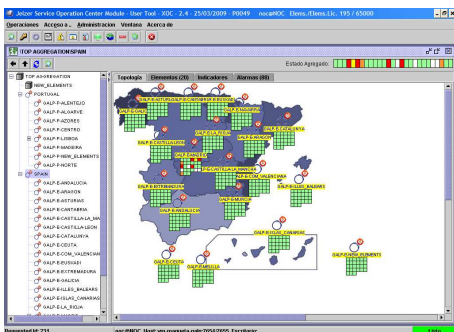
Jelzer Service Operation Center Module · User Tool · XOC · 2.4 · 25/03/2009 · P0049 noc@NOC Elems./Elems.Lic. 195 / 65000

Operaciones Acceso a Administracion Ventana Acerca de

/TOP AGGREGATION/SPAIN

Estado Agregado

TOP AGGREGATION
NEW_ELEMENTS
PORTUGAL
GALP-P-ALENTEJO
GALP-P-ALGARVE
GALP-P-AZORES
GALP-P-CENTRO
GALP-P-LISBOA
GALP-P-MADEIRA
GALP-P-NEW_ELEMENTS
GALP-P-NORTE
SPAIN
GALP-E-ANDALUCIA
GALP-E-ARAGON
GALP-E-ASTURIAS
GALP-E-CANTABRIA
GALP-E-CASTILLA_LA_MA
GALP-E-CASTILLA-LEON
GALP-E-CATALUNYA
GALP-E-CEUTA
GALP-E-COM_VALENCIANA
GALP-E-EUSKADI
GALP-E-EXTREMADURA
GALP-E-GALICIA
GALP-E-ILLES_BALEARS
GALP-E-ISLAS_CANARIAS
GALP-E-LA_RIOJA

Topologia Elementos (20) Indicadores Alarmas (88)

GALP-E-ASTURIAS
GALP-E-CANTABRIA
GALP-E-EUSKADI
GALP-E-GALICIA
GALP-E-NAVARRA
GALP-E-CATALUNYA
GALP-E-LA_RIOJA
GALP-E-ARAGON
GALP-E-CASTILLA-LEON
GALP-E-MADRID
GALP-E-CASTILLA_LA_MANCHA
GALP-E-COM_VALENCIANA
GALP-E-EXTREMADURA
GALP-E-ILLES_BALEARS
GALP-E-MURCIA
GALP-E-ANDALUCIA
GALP-E-ISLAS_CANARIAS
GALP-E-CEUTA
GALP-E-MELILLA
GALP-E-NEW_ELEMENTS

Requested:14:231 noc@NOC Host:ws.mgnoxis.pub:20542065 Escribiendo Listo